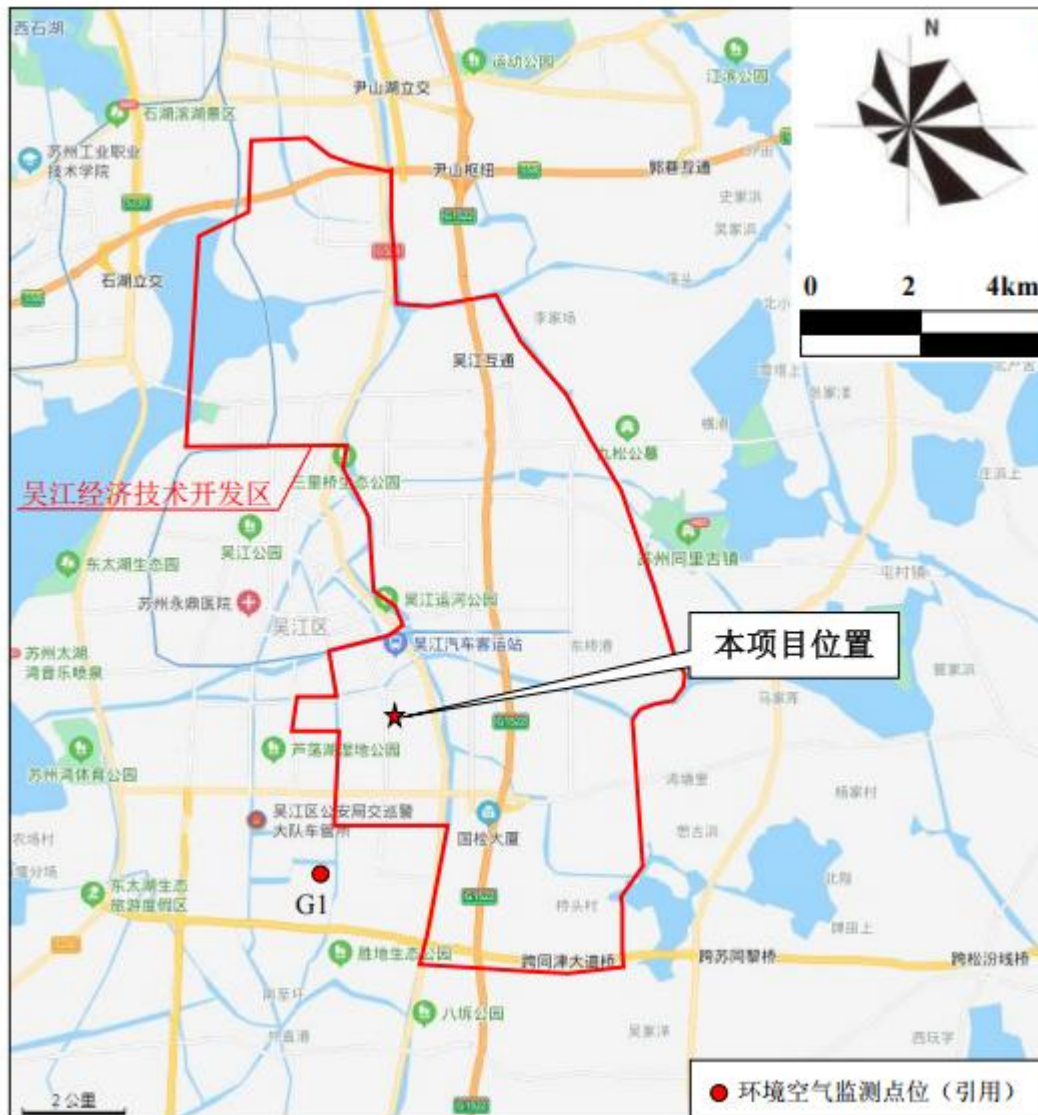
西石湖
运动公园
江滨公园
尹山湖立交
石湖滨湖景区
苏州工业职业技术学院
尹山枢纽
郭巷互通
史家浜
吴家浜
石湖立交
N
0
2
4km
李家场
吴江互通
九松公墓
吴江经济技术开发区
三里桥生态公园
吴江公园
东太湖生态园
苏州同里古镇
苏州永鼎医院
吴江区
吴江运河公园
吴江汽车客运站
本项目位置
苏州太湖湾音乐喷泉
芦荡湖湿地公园
苏州湾体育公园
吴江区公安局交巡警大队车管所
国松大厦
杨家村
东太湖生态旅游度假区
G1
胜地生态公园
跨同津大道桥
跨苏同黎桥
跨松汾线桥
八坼公园
2 公里
● 环境空气监测点位（引用）